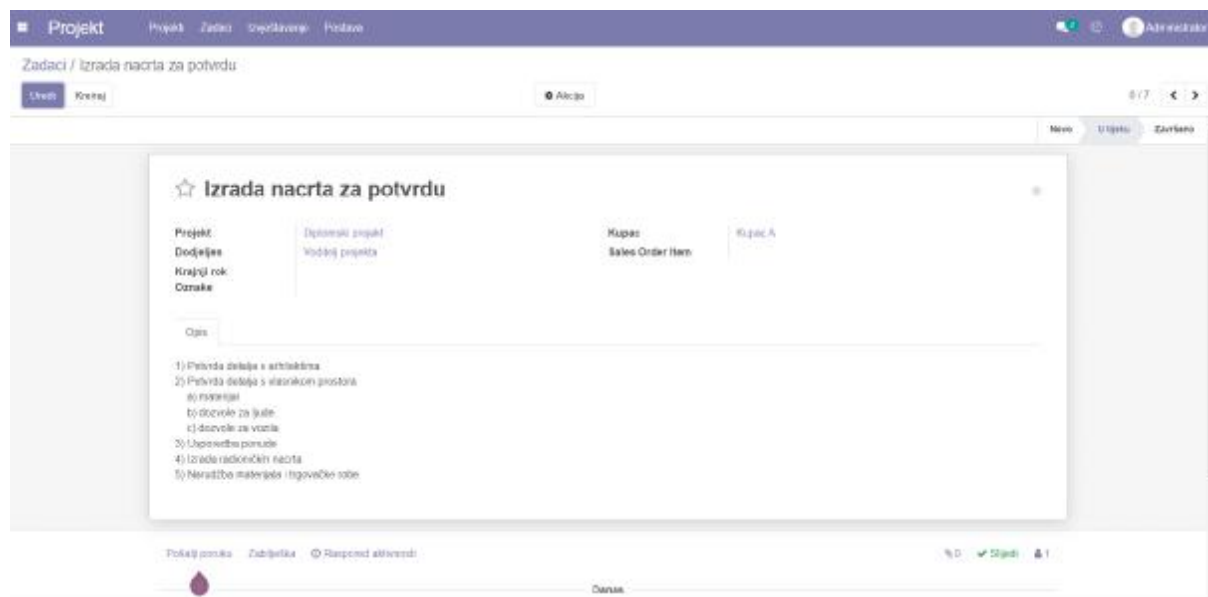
Projekt Projekt Zadaci Izvještavanje Postave

Administrator

Zadaci / Izrada nacrta za potvrdu

Uredi Kreiraj

Akcija

6 / 7

Novo U tijeku Završeno

Izrada nacrta za potvrdu

Projekt Diplomski projekt
Dodjeljen Voditelj projekta
Krajnji rok
Oznake

Kupac Kupac A
Sales Order Item

Opis

1) Potvrda detalja s arhitektima
2) Potvrda detalja s vlasnikom prostora
a) materijali
b) dozvole za ljude
c) dozvole za vozila
3) Usporedba ponude
4) Izrada radioničkih nacrta
5) Narudžba materijala i trgovačke robe

Pošalji poruku Zabilješka Raspored aktivnosti

0 Slijedi 1

Danas